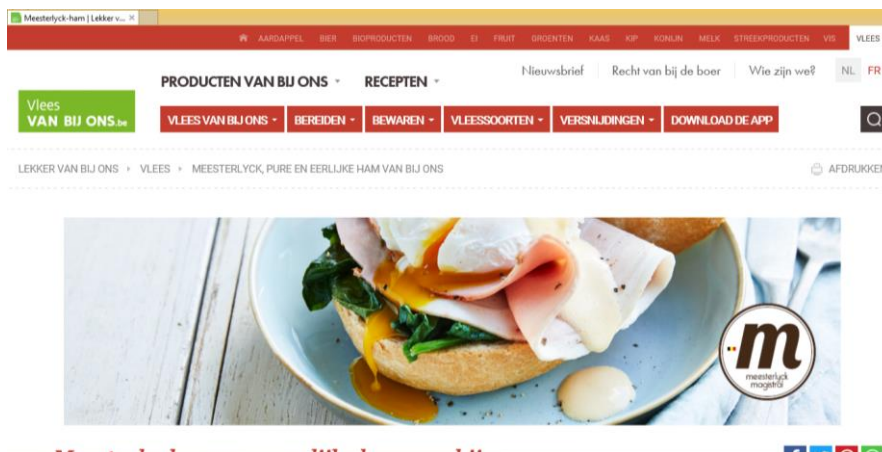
Meesterlyck-ham | Lekker v... ×

AARDAPPEL BIER BIOPRODUCTEN BROOD EI FRUIT GROENTEN KAAS KIP KONIJN MELK STREEKPRODUCTEN VIS VLEES

PRODUCTEN VAN BIJ ONS RECEPTEN

Nieuwsbrief Recht van bij de boer Wie zijn we? NL FR

Vlees VAN BIJ ONS.be

VLEES VAN BIJ ONS BEREIDEN BEWAREN VLEESSOORTEN VERSNIJDINGEN DOWNLOAD DE APP

LEKKER VAN BIJ ONS › VLEES › MEESTERLYCK, PURE EN EERLIJKE HAM VAN BIJ ONS

AFDRUKKEN

m meesterlyck magistral

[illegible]